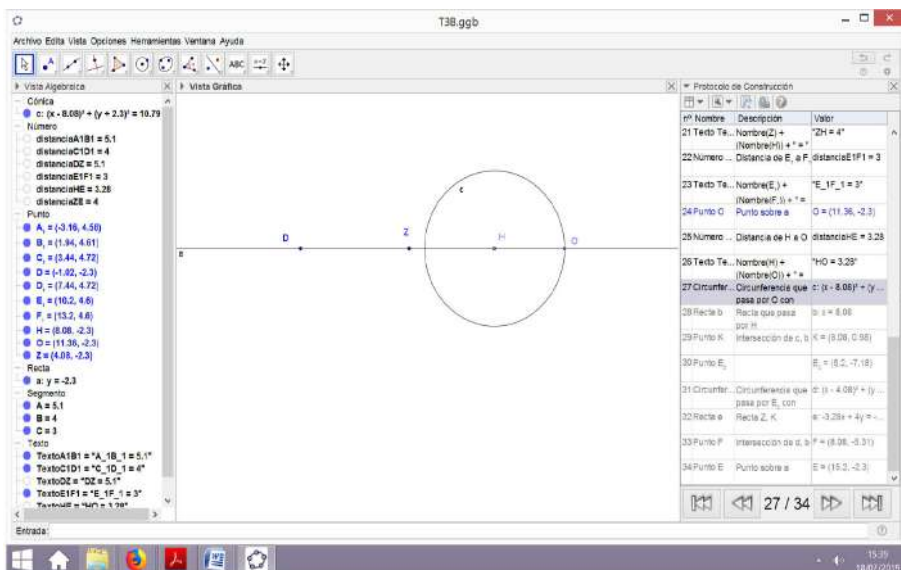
T38.ggb

Archivo Edita Vista Opciones Herramientas Ventana Ayuda

ABC

Vista Algebraica
Cónica
c: $(x - 8.08)^2 + (y + 2.3)^2 = 10.79$
Número
distanciaA1B1 = 5.1
distanciaC1D1 = 4
distanciaDZ = 5.1
distanciaE1F1 = 3
distanciaHE = 3.28
distanciaZE = 4
Punto
$A_1$ = (-3.16, 4.58)
$B_1$ = (1.94, 4.61)
$C_1$ = (3.44, 4.72)
D = (-1.02, -2.3)
$D_1$ = (7.44, 4.72)
$E_1$ = (10.2, 4.6)
$F_1$ = (13.2, 4.6)
H = (8.08, -2.3)
O = (11.36, -2.3)
Z = (4.08, -2.3)
Recta
a: y = -2.3
Segmento
A = 5.1
B = 4
C = 3
Texto
TextoA1B1 = "A_1B_1 = 5.1"
TextoC1D1 = "C_1D_1 = 4"
TextoDZ = "DZ = 5.1"
TextoE1F1 = "E_1F_1 = 3"
TextoHE = "HO = 3.28"

Vista Gráfica
c
D
Z
H
O
a

Protocolo de Construcción
nº Nombre | Descripción | Valor
21 Texto Te... | Nombre(Z) + (Nombre(H)) + " = " | "ZH = 4"
22 Número ... | Distancia de E, a F | distanciaE1F1 = 3
23 Texto Te... | Nombre(E,) + (Nombre(F,)) + " = | "E_1F_1 = 3"
24 Punto O | Punto sobre a | O = (11.36, -2.3)
25 Número ... | Distancia de H a O | distanciaHE = 3.28
26 Texto Te... | Nombre(H) + (Nombre(O)) + " = | "HO = 3.28"
27 Circunfer... | Circunferencia que pasa por O con | c: $(x - 8.08)^2$ + (y ...
28 Recta b | Recta que pasa por H | b: x = 8.08
29 Punto K | Intersección de c, b | K = (8.08, 0.98)
30 Punto $E_1$ | | $E_1$ = (8.2, -7.18)
31 Circunfer... | Circunferencia que pasa por E, con | d: $(x - 4.08)^2$ + (y ...
32 Recta e | Recta Z, K | e: -3.28x + 4y = -...
33 Punto F | Intersección de d, b | F = (8.08, -5.31)
34 Punto E | Punto sobre a | E = (15.2, -2.3)

27 / 34

Entrada:

15:39
18/07/2016